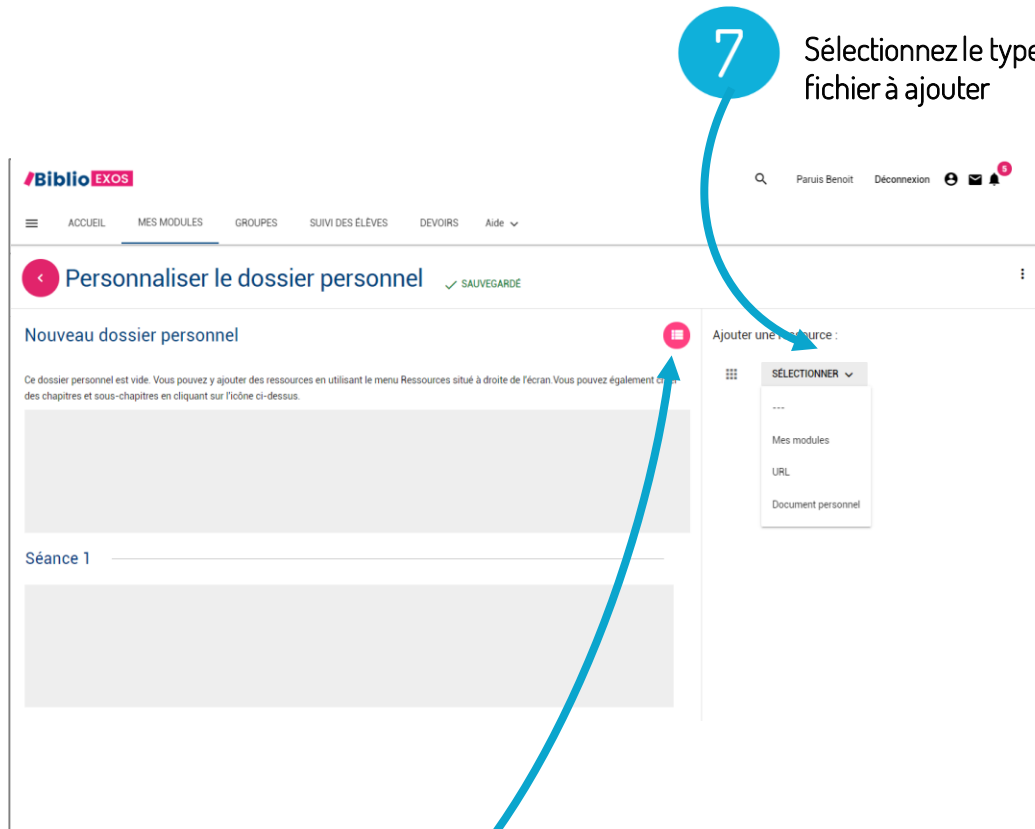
7

Sélectionnez le type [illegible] fichier à ajouter

Biblio EXOS

Paruis Benoit Déconnexion 5

ACCUEIL MES MODULES GROUPES SUIVI DES ÉLÈVES DEVOIRS Aide

Personnaliser le dossier personnel SAUVEGARDÉ

Nouveau dossier personnel

Ce dossier personnel est vide. Vous pouvez y ajouter des ressources en utilisant le menu Ressources situé à droite de l'écran.Vous pouvez également c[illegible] des chapitres et sous-chapitres en cliquant sur l'icône ci-dessus.

Séance 1

Ajouter une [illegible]source :

SÉLECTIONNER

---

Mes modules

URL

Document personnel